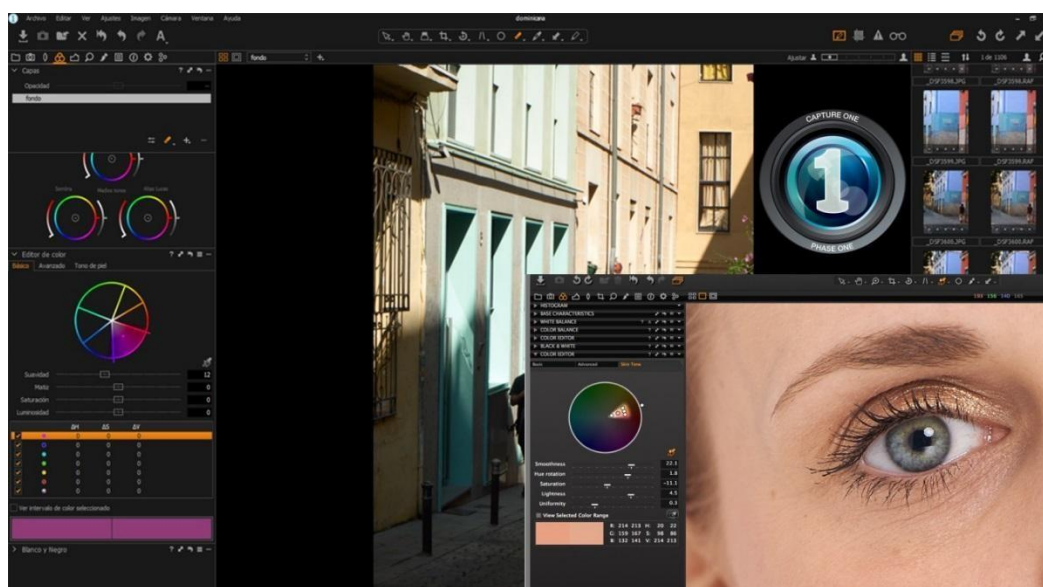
Archivo Editar Ver Ajustes Imagen Cámara Ventana Ayuda

dominicana

Capas

Opacidad

fondo

fondo

Ajustar

1 de 1506

_DSF3596.JPG _DSF3596.RAF

_DSF3599.JPG _DSF3599.RAF

_DSF3600.JPG _DSF3600.RAF

CAPTURE ONE

1

PHASE ONE

Sombra Medios tonos Altas luces

Editor de color

Básico Avanzado Tono de piel

Suavidad 12

Matiz 0

Saturación 0

Luminosidad 0

ΔH ΔS ΔV

Ver intervalo de color seleccionado

Blanco y Negro

HISTOGRAM

BASE CHARACTERISTICS

WHITE BALANCE

COLOR BALANCE

COLOR EDITOR

BLACK & WHITE

COLOR EDITOR

Basic Advanced Skin Tone

Smoothness 22.1

Hue rotation 1.8

Saturation -11.3

Lightness 4.5

Uniformity 0.3

View Selected Color Range

R: 214 213 H: 20 20

G: 159 167 S: 38 86

B: 132 141 V: 214 213

195 158 140 163